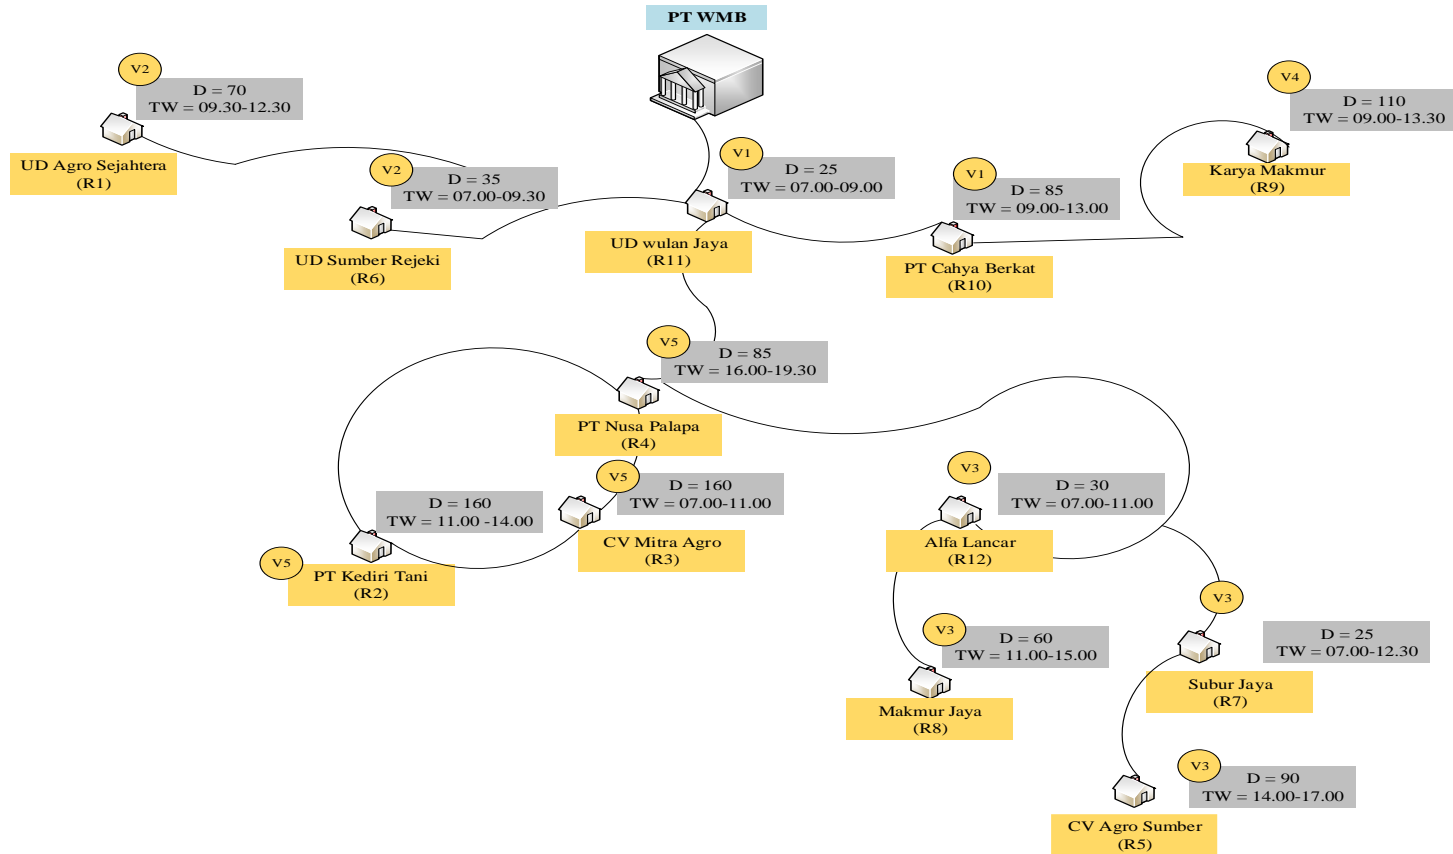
PT WMB

V2
D = 70
TW = 09.30-12.30
UD Agro Sejahtera
(R1)

V2
D = 35
TW = 07.00-09.30
UD Sumber Rejeki
(R6)

V1
D = 25
TW = 07.00-09.00
UD wulan Jaya
(R11)

V1
D = 85
TW = 09.00-13.00
PT Cahya Berkat
(R10)

V4
D = 110
TW = 09.00-13.30
Karya Makmur
(R9)

V5
D = 85
TW = 16.00-19.30
PT Nusa Palapa
(R4)

V5
D = 160
TW = 07.00-11.00
CV Mitra Agro
(R3)

D = 160
TW = 11.00 -14.00
V5
PT Kediri Tani
(R2)

V3
D = 30
TW = 07.00-11.00
Alfa Lancar
(R12)

V3
D = 60
TW = 11.00-15.00
Makmur Jaya
(R8)

V3
D = 25
TW = 07.00-12.30
Subur Jaya
(R7)

V3
D = 90
TW = 14.00-17.00
CV Agro Sumber
(R5)